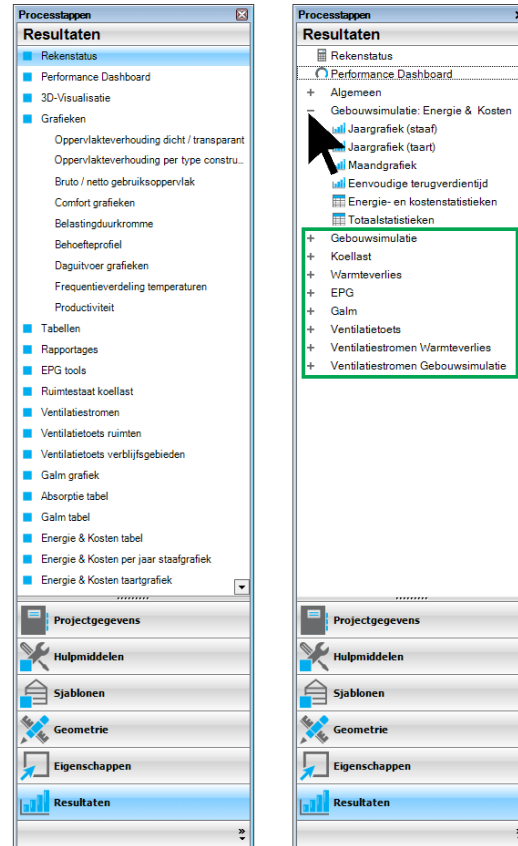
Processtappen

Resultaten

Rekenstatus

Performance Dashboard

3D-Visualisatie

Grafieken

Oppervlakteverhouding dicht / transparant

Oppervlakteverhouding per type constru...

Bruto / netto gebruiksoppervlak

Comfort grafieken

Belastingduurkromme

Behoefteprofiel

Daguitvoer grafieken

Frequentieverdeling temperaturen

Productiviteit

Tabellen

Rapportages

EPG tools

Ruimtestaat koellast

Ventilatiestromen

Ventilatietoets ruimten

Ventilatietoets verblijfsgebieden

Galm grafiek

Absorptie tabel

Galm tabel

Energie & Kosten tabel

Energie & Kosten per jaar staafgrafiek

Energie & Kosten taartgrafiek

Projectgegevens

Hulpmiddelen

Sjablonen

Geometrie

Eigenschappen

Resultaten

Processtappen

Resultaten

Rekenstatus

Performance Dashboard

+ Algemeen

– Gebouwsimulatie: Energie & Kosten

Jaargrafiek (staaf)

Jaargrafiek (taart)

Maandgrafiek

Eenvoudige terugverdientijd

Energie- en kostenstatistieken

Totaalstatistieken

+ Gebouwsimulatie

+ Koellast

+ Warmteverlies

+ EPG

+ Galm

+ Ventilatietoets

+ Ventilatiestromen Warmteverlies

+ Ventilatiestromen Gebouwsimulatie

Projectgegevens

Hulpmiddelen

Sjablonen

Geometrie

Eigenschappen

Resultaten